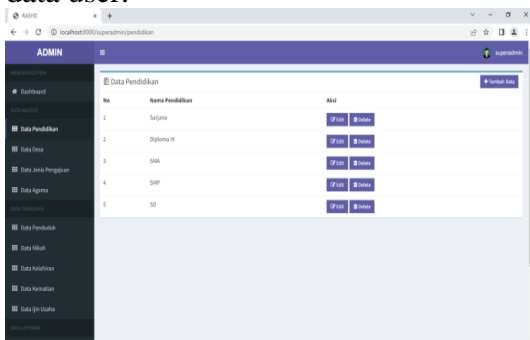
data user.

RASYID

localhost:8000/superadmin/pendidikan

ADMIN

superadmin

MAIN NAVIGATION

Dashboard

DATA MASTER

Data Pendidikan

Data Desa

Data Jenis Pengajuan

Data Agama

DATA TRANSAKSI

Data Penduduk

Data Nikah

Data Kelahiran

Data Kematian

Data Ijin Usaha

DATA LAPORAN

Data Pendidikan

+ Tambah Data

| No | Nama Pendidikan | Aksi |
|---|---|---|
| 1 | Sarjana | Edit Delete |
| 2 | Diploma III | Edit Delete |
| 3 | SMA | Edit Delete |
| 4 | SMP | Edit Delete |
| 5 | SD | Edit Delete |